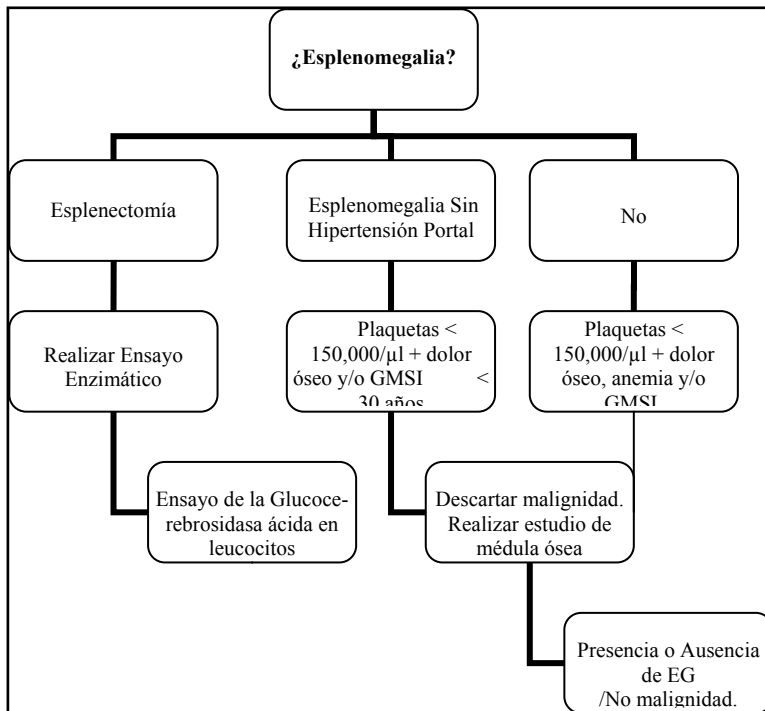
¿Esplenomegalia?

Esplenectomía

Esplenomegalia Sin Hipertensión Portal

No

Realizar Ensayo Enzimático

Plaquetas < 150,000/μl + dolor óseo y/o GMSI < 30 años

Plaquetas < 150,000/μl + dolor óseo, anemia y/o GMSI

Ensayo de la Glucocerebrosidasa ácida en leucocitos

Descartar malignidad. Realizar estudio de médula ósea

Presencia o Ausencia de EG /No malignidad.